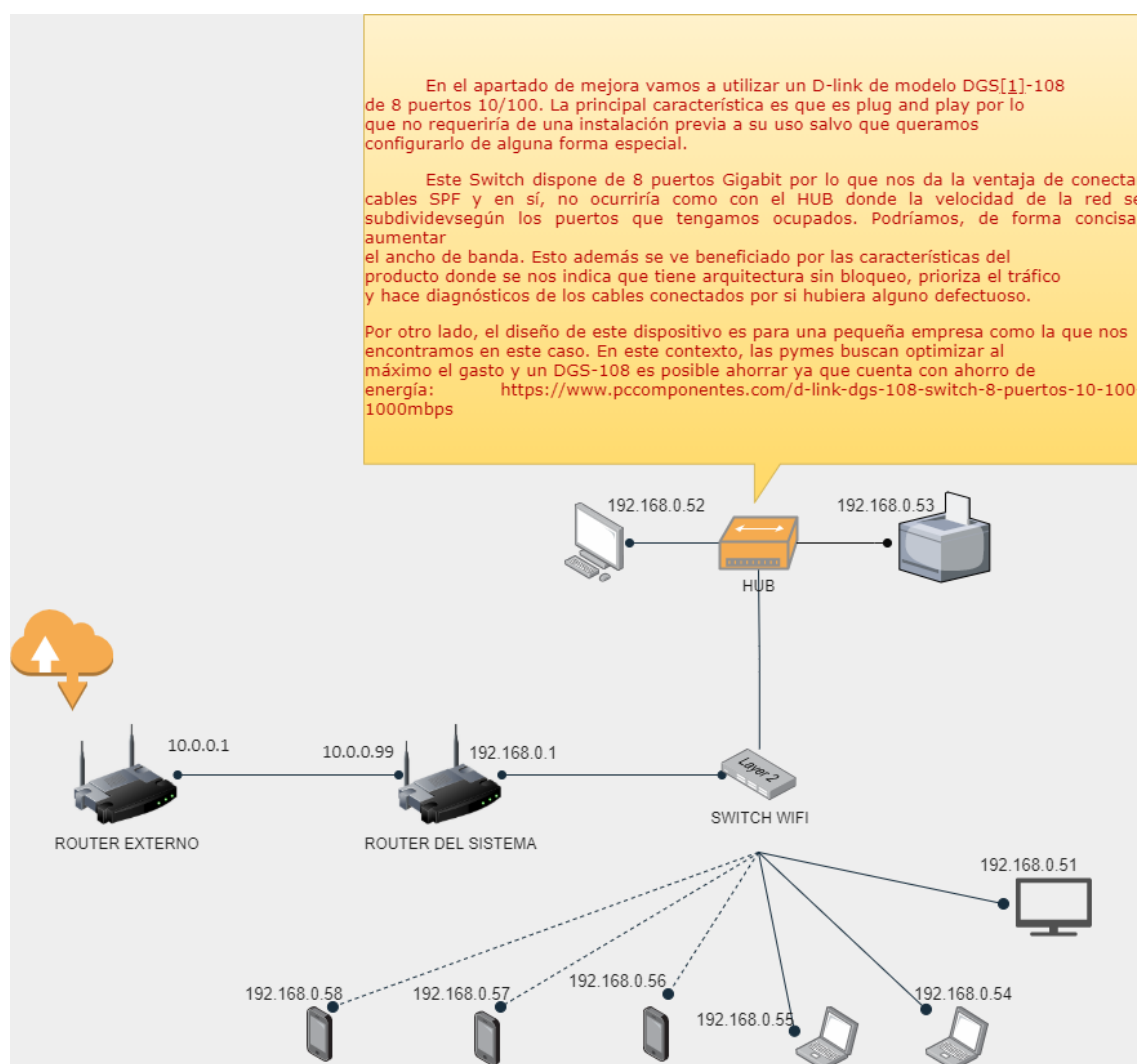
En el apartado de mejora vamos a utilizar un D-link de modelo DGS[1]-108 de 8 puertos 10/100. La principal característica es que es plug and play por lo que no requeriría de una instalación previa a su uso salvo que queramos configurarlo de alguna forma especial.

Este Switch dispone de 8 puertos Gigabit por lo que nos da la ventaja de conecta cables SPF y en sí, no ocurriría como con el HUB donde la velocidad de la red se subdividevsegún los puertos que tengamos ocupados. Podríamos, de forma concisa aumentar
el ancho de banda. Esto además se ve beneficiado por las características del producto donde se nos indica que tiene arquitectura sin bloqueo, prioriza el tráfico y hace diagnósticos de los cables conectados por si hubiera alguno defectuoso.

Por otro lado, el diseño de este dispositivo es para una pequeña empresa como la que nos encontramos en este caso. En este contexto, las pymes buscan optimizar al máximo el gasto y un DGS-108 es posible ahorrar ya que cuenta con ahorro de energía: https://www.pccomponentes.com/d-link-dgs-108-switch-8-puertos-10-100 1000mbps

192.168.0.52
192.168.0.53
HUB
10.0.0.1
10.0.0.99
192.168.0.1
Layer 2
SWITCH WIFI
ROUTER EXTERNO
ROUTER DEL SISTEMA
192.168.0.51
192.168.0.58
192.168.0.57
192.168.0.56
192.168.0.55
192.168.0.54